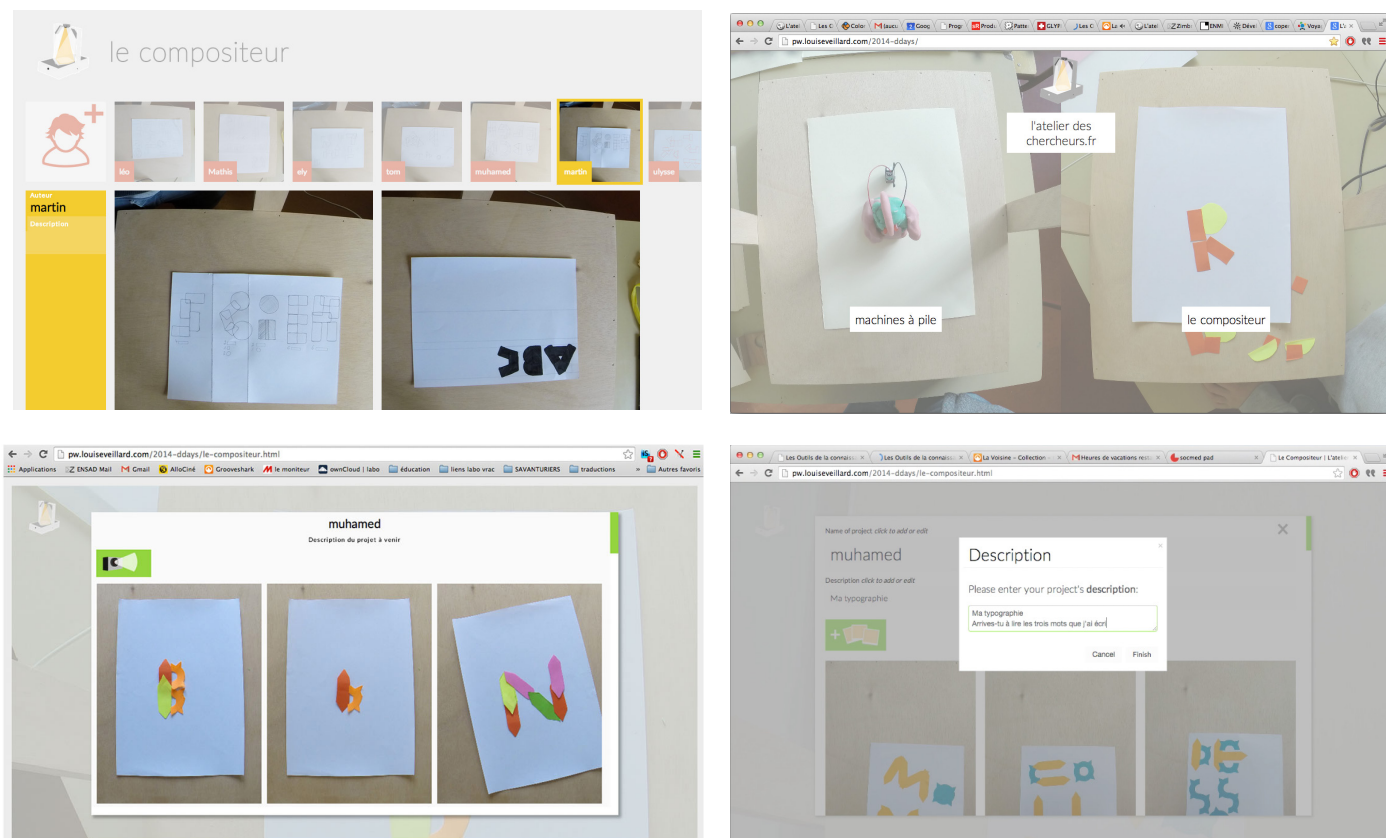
le compositeur

léo
Mathis
ely
tom
muhamed
martin
ulysse

Auteur
martin
Description

pw.louiseveillard.com/2014-ddays/

l'atelier des chercheurs.fr

machines à pile

le compositeur

pw.louiseveillard.com/2014-ddays/le-compositeur.html

Applications ENSAD Mail Gmail AlloCiné Grooveshark le moniteur ownCloud | labo éducation liens labo vrac SAVANTURIERS traductions » Autres favoris

muhamed
Description du projet à venir

Les Outils de la connaiss
Les Outils de la connaiss
La Voisine - Collection
Heures de vacations rest
socmed pad
Le Compositeur | L'ateli

pw.louiseveillard.com/2014-ddays/le-compositeur.html

Name of project: click to add or edit
muhamed
Description click to add or edit
Ma typographie

Description
Please enter your project's description:
Ma typographie
Arrives-tu à lire les trois mots que j'ai écri
Cancel
Finish